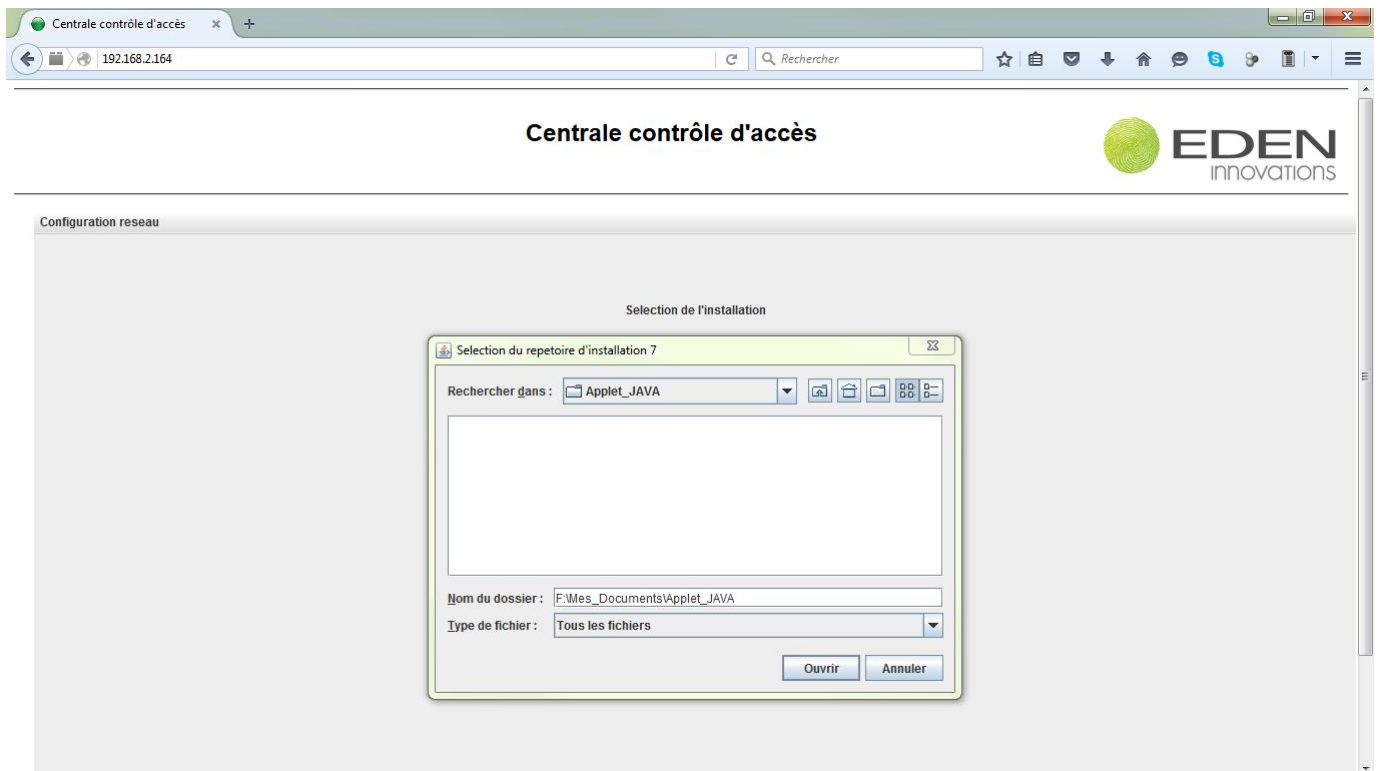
Centrale contrôle d'accès ×

192.168.2.164

Rechercher

Centrale contrôle d'accès

EDEN innovations

Configuration reseau

Selection de l'installation

Selection du repetoire d'installation 7

Rechercher dans : Applet_JAVA

Nom du dossier : F:\Mes_Documents\Applet_JAVA

Type de fichier : Tous les fichiers

Ouvrir Annuler